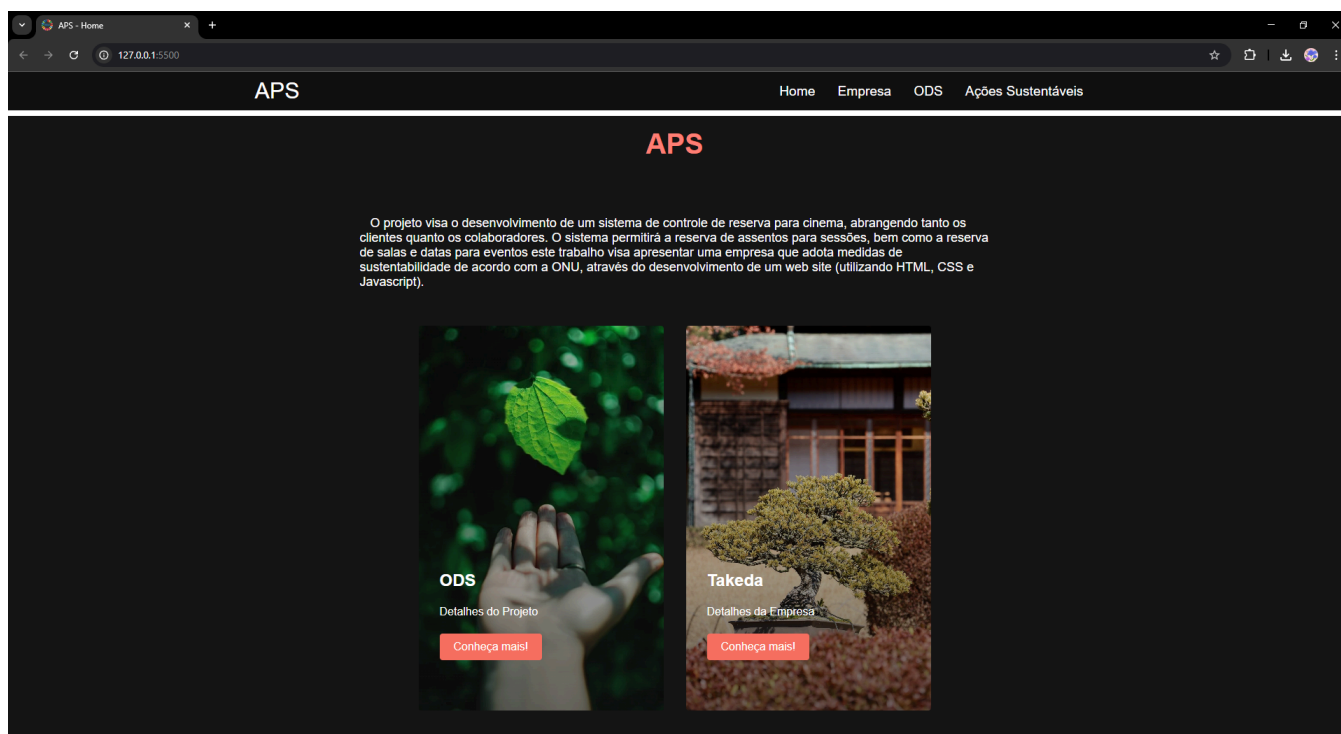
APS - Home
127.0.0.1:5500

APS

Home Empresa ODS Ações Sustentáveis

APS

O projeto visa o desenvolvimento de um sistema de controle de reserva para cinema, abrangendo tanto os clientes quanto os colaboradores. O sistema permitirá a reserva de assentos para sessões, bem como a reserva de salas e datas para eventos este trabalho visa apresentar uma empresa que adota medidas de sustentabilidade de acordo com a ONU, através do desenvolvimento de um web site (utilizando HTML, CSS e Javascript).

ODS

Detalhes do Projeto

Conheça mais!

Takeda

Detalhes da Empresa

Conheça mais!